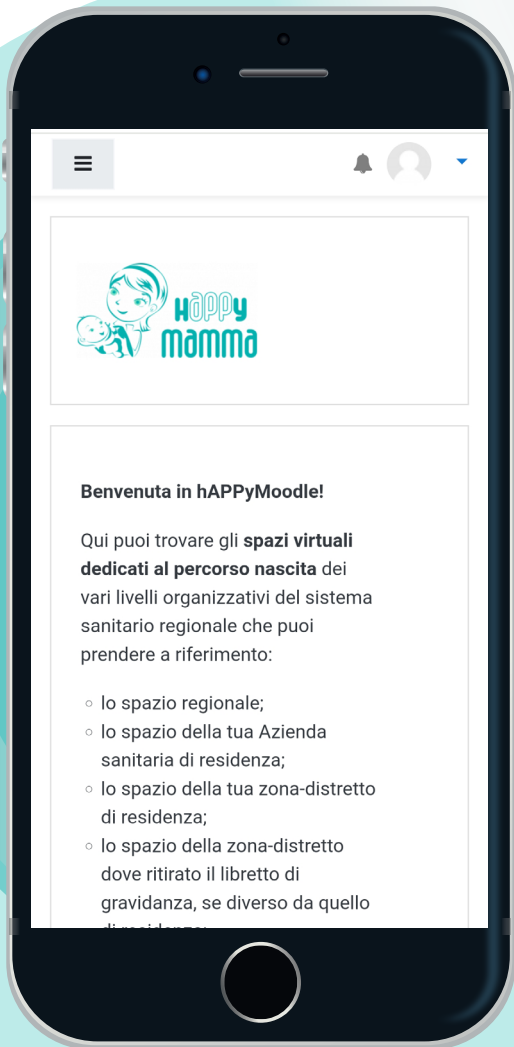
hAPPy mamma

Benvenuta in hAPPyMoodle!

Qui puoi trovare gli **spazi virtuali dedicati al percorso nascita** dei vari livelli organizzativi del sistema sanitario regionale che puoi prendere a riferimento:

◦ lo spazio regionale;
◦ lo spazio della tua Azienda sanitaria di residenza;
◦ lo spazio della tua zona-distretto di residenza;
◦ lo spazio della zona-distretto dove ritirato il libretto di gravidanza, se diverso da quello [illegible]